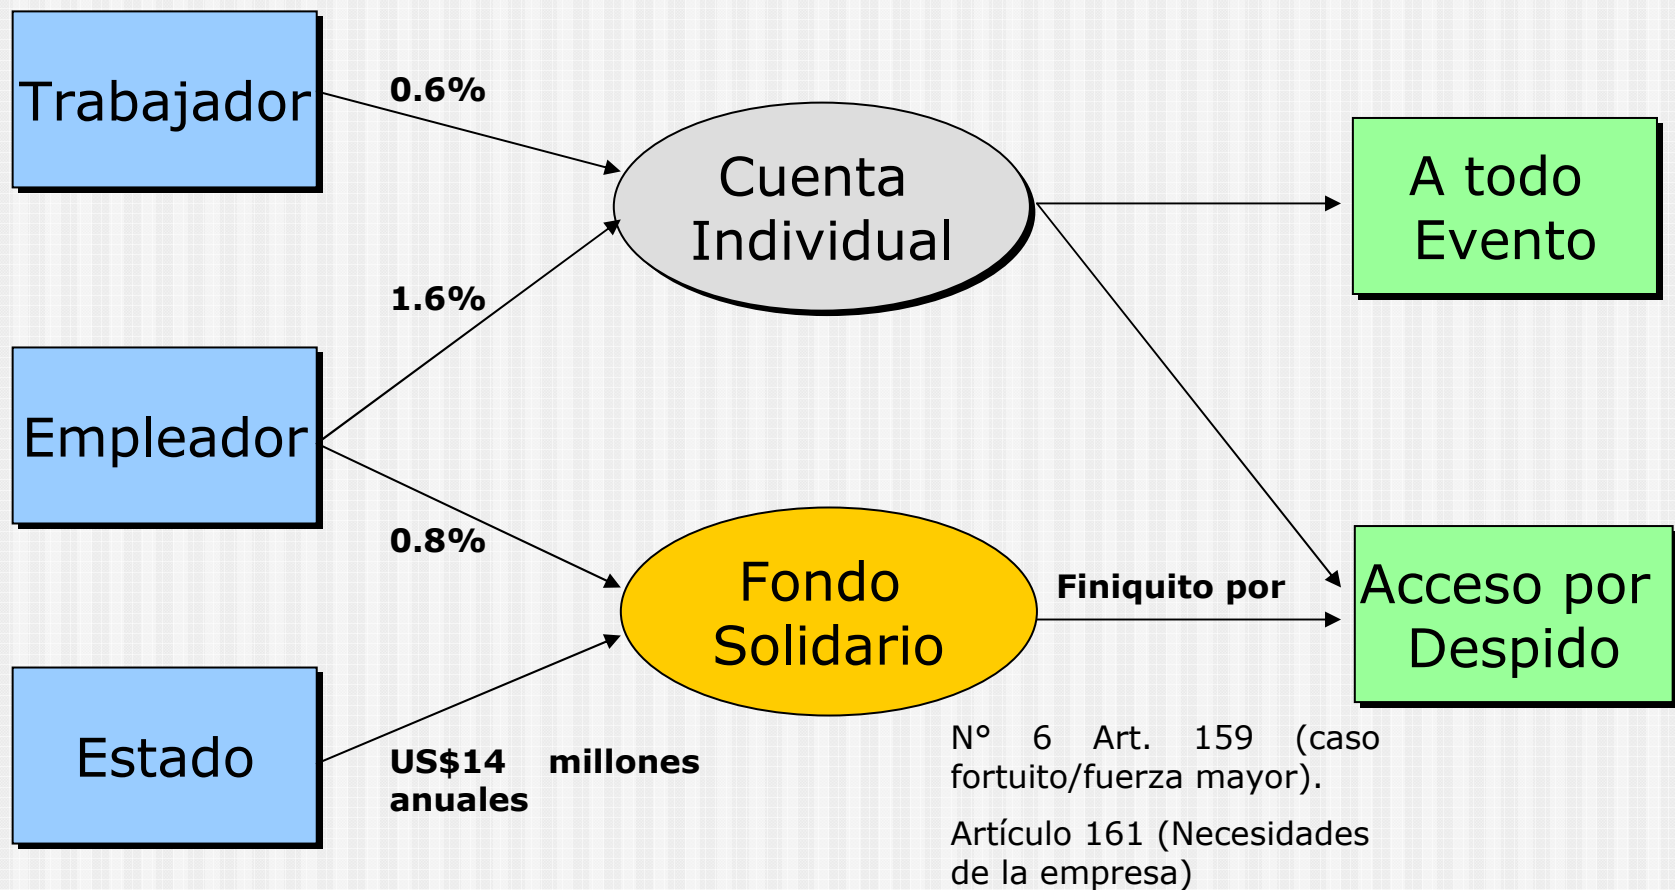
Trabajador

0.6%

Cuenta Individual

A todo Evento

1.6%

Empleador

0.8%

Fondo Solidario

Finiquito por

Acceso por Despido

Estado

US$14 millones anuales

N° 6 Art. 159 (caso fortuito/fuerza mayor).

Artículo 161 (Necesidades de la empresa)